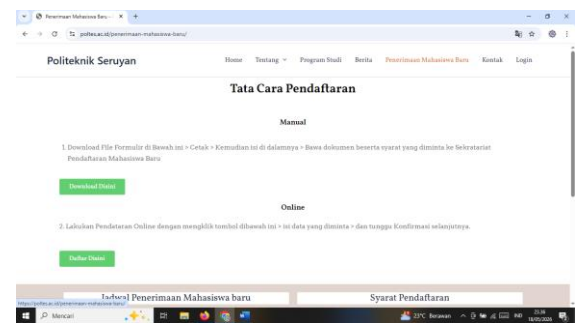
Penerimaan Mahasiswa Baru ×  +

poltes.ac.id/penerimaan-mahasiswa-baru/

Politeknik Seruyan

Home  Tentang  Program Studi  Berita  Penerimaan Mahasiswa Baru  Kontak  Login

Tata Cara Pendaftaran

Manual

1. Download File Formulir di Bawah ini > Cetak > Kemudian isi di dalamnya > Bawa dokumen beserta syarat yang diminta ke Sekretariat Pendaftaran Mahasiswa Baru

Download Disini

Online

2. Lakukan Pendaftaran Online dengan mengklik tombol dibawah ini > isi data yang diminta > dan tunggu Konfirmasi selanjutnya.

Daftar Disini

Jadwal Penerimaan Mahasiswa baru

Syarat Pendaftaran

https://poltes.ac.id/penerimaan-mahasiswa-baru/

Mencari

23°C Berawan

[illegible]